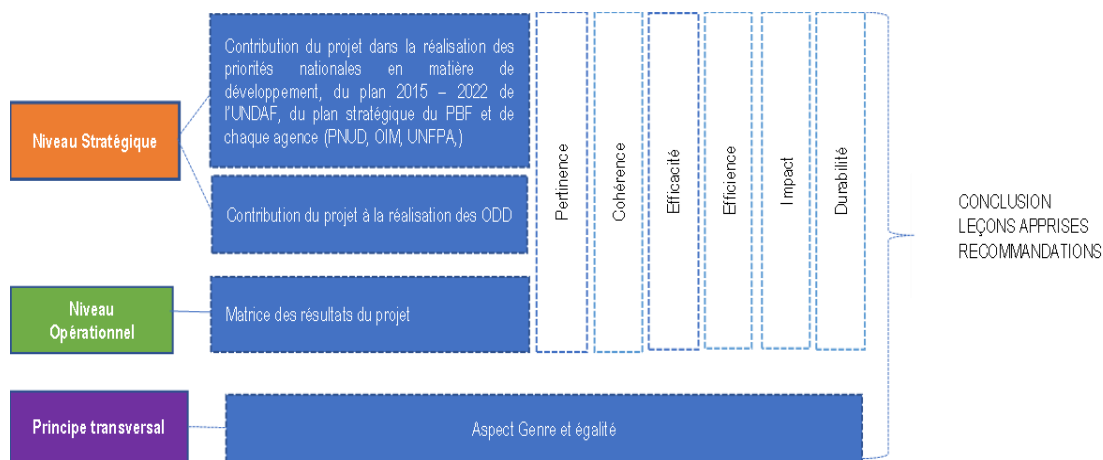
Niveau Stratégique

Contribution du projet dans la réalisation des priorités nationales en matière de développement, du plan 2015 – 2022 de l'UNDAF, du plan stratégique du PBF et de chaque agence (PNUD, OIM, UNFPA,)

Contribution du projet à la réalisation des ODD

Niveau Opérationnel

Matrice des résultats du projet

Principe transversal

Aspect Genre et égalité

Pertinence

Cohérence

Efficacité

Efficience

Impact

Durabilité

CONCLUSION
LEÇONS APPRISES
RECOMMANDATIONS